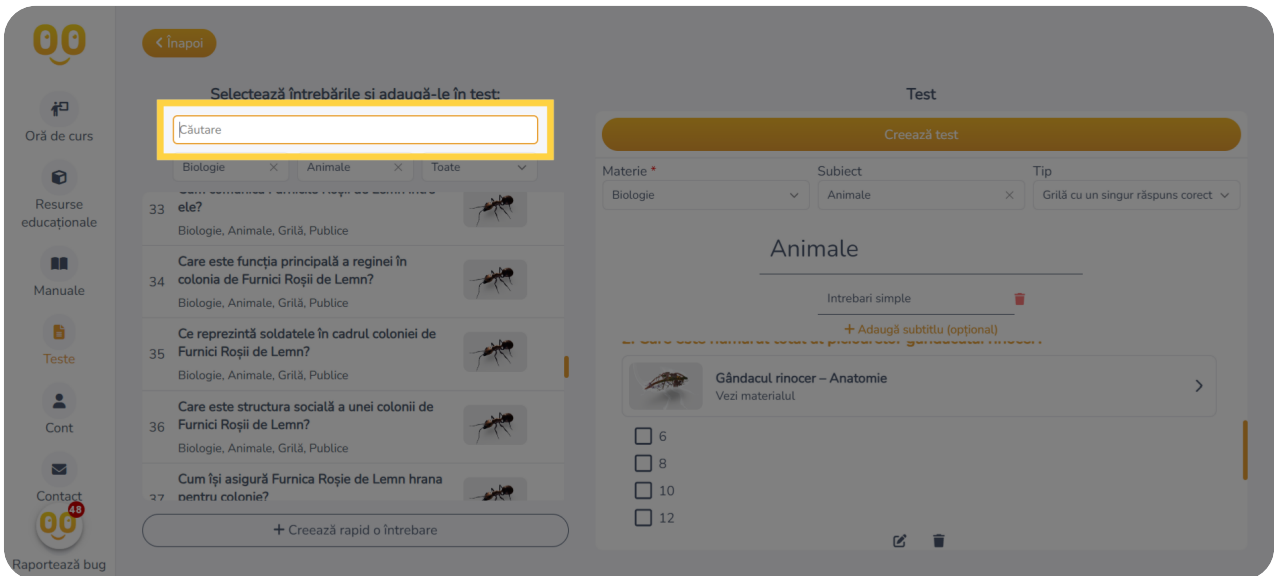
< Înapoi

Oră de curs

Resurse educaționale

Manuale

Teste

Cont

Contact

48

Raportează bug

Selectează întrebările și adaugă-le în test:

Căutare

Biologie ×
Animale ×
Toate

33 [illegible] ele?
Biologie, Animale, Grilă, Publice

34 Care este funcția principală a reginei în colonia de Furnici Roșii de Lemn?
Biologie, Animale, Grilă, Publice

35 Ce reprezintă soldatele în cadrul coloniei de Furnici Roșii de Lemn?
Biologie, Animale, Grilă, Publice

36 Care este structura socială a unei colonii de Furnici Roșii de Lemn?
Biologie, Animale, Grilă, Publice

37 Cum își asigură Furnica Roșie de Lemn hrana pentru colonie?

+ Creează rapid o întrebare

Test

Creează test

Materie *
Biologie

Subiect
Animale ×

Tip
Grilă cu un singur răspuns corect

Animale

Intrebari simple

+ Adaugă subtitlu (opțional)

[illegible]

Gândacul rinocer – Anatomie
Vezi materialul

6
8
10
12